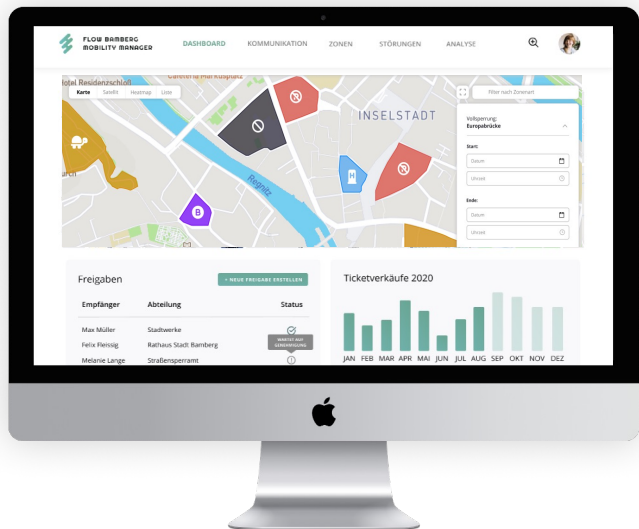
FLOW BAMBERG
MOBILITY MANAGER

DASHBOARD KOMMUNIKATION ZONEN STÖRUNGEN ANALYSE

Hotel Residenzschloß

Karte Satellit Heatmap Liste

INSELSTADT

Regnitz

Filter nach Zonenart

Vollsperrung:
Europabrücke

Start:
Datum
Uhrzeit

Ende:
Datum
Uhrzeit

Freigaben

+ NEUE FREIGABE ERSTELLEN

| Empfänger | Abteilung | Status |
|---|---|---|
| Max Müller | Stadtwerke | |
| Felix Fleissig | Rathaus Stadt Bamberg | WARTET AUF GENEHMIGUNG |
| Melanie Lange | Straßensperramt | |

Ticketverkäufe 2020

JAN FEB MAR APR MAI JUN JUL AUG SEP OKT NOV DEZ